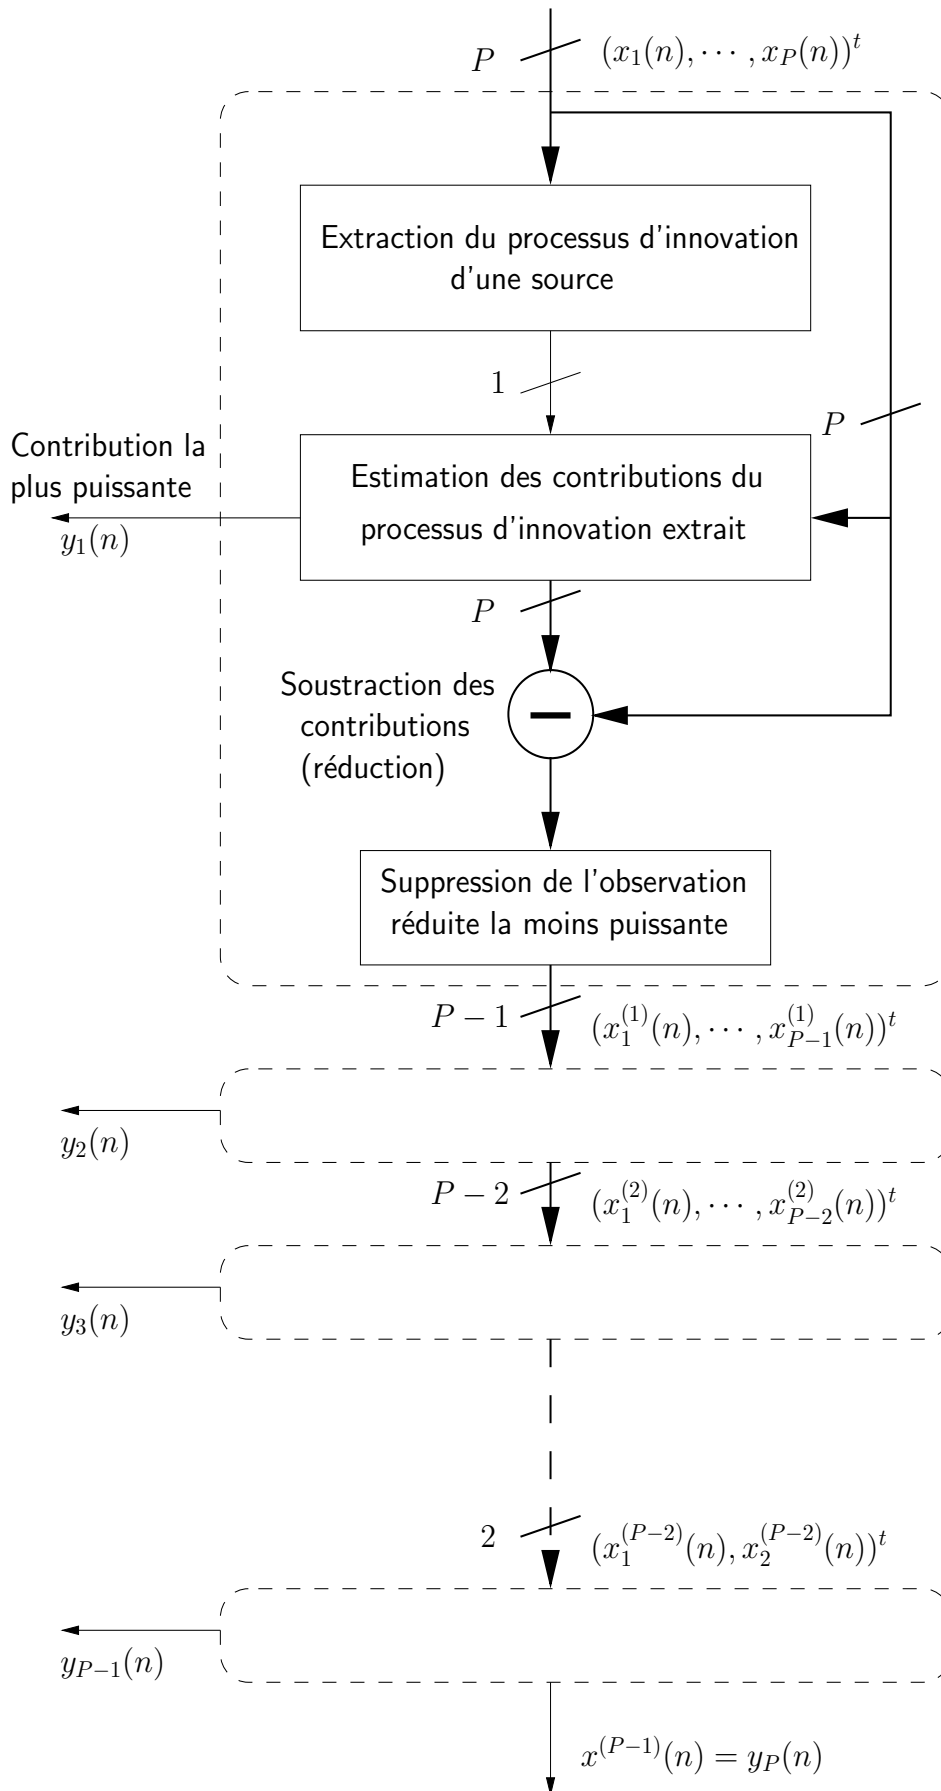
$P$ $(x_1(n), \cdots, x_P(n))^t$

Extraction du processus d'innovation d'une source

$1$

$P$

Contribution la plus puissante

$y_1(n)$

Estimation des contributions du processus d'innovation extrait

$P$

Soustraction des contributions (réduction)

Suppression de l'observation réduite la moins puissante

$P-1$ $(x_1^{(1)}(n), \cdots, x_{P-1}^{(1)}(n))^t$

$y_2(n)$

$P-2$ $(x_1^{(2)}(n), \cdots, x_{P-2}^{(2)}(n))^t$

$y_3(n)$

$2$ $(x_1^{(P-2)}(n), x_2^{(P-2)}(n))^t$

$y_{P-1}(n)$

$x^{(P-1)}(n) = y_P(n)$